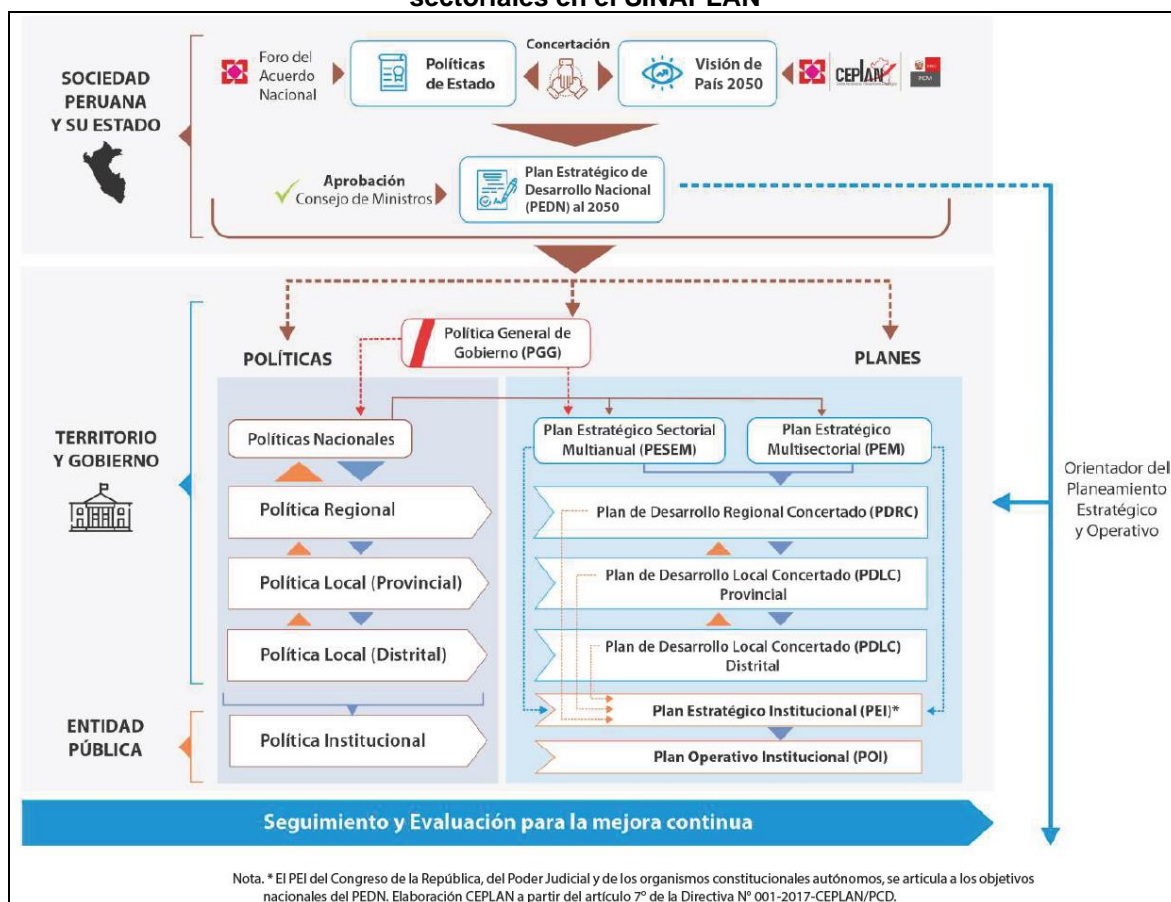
sectoriales en el SINAPLAN

SOCIEDAD PERUANA Y SU ESTADO

Foro del Acuerdo Nacional

Políticas de Estado

Concertación

Visión de País 2050

CEPLAN

PCM

Aprobación Consejo de Ministros

Plan Estratégico de Desarrollo Nacional (PEDN) al 2050

TERRITORIO Y GOBIERNO

Política General de Gobierno (PGG)

POLÍTICAS

PLANES

Políticas Nacionales

Política Regional

Política Local (Provincial)

Política Local (Distrital)

Plan Estratégico Sectorial Multianual (PESEM)

Plan Estratégico Multisectorial (PEM)

Plan de Desarrollo Regional Concertado (PDRC)

Plan de Desarrollo Local Concertado (PDLC) Provincial

Plan de Desarrollo Local Concertado (PDLC) Distrital

ENTIDAD PÚBLICA

Política Institucional

Plan Estratégico Institucional (PEI)*

Plan Operativo Institucional (POI)

Orientador del Planeamiento Estratégico y Operativo

Seguimiento y Evaluación para la mejora continua

Nota. * El PEI del Congreso de la República, del Poder Judicial y de los organismos constitucionales autónomos, se articula a los objetivos nacionales del PEDN. Elaboración CEPLAN a partir del artículo 7° de la Directiva N° 001-2017-CEPLAN/PCD.